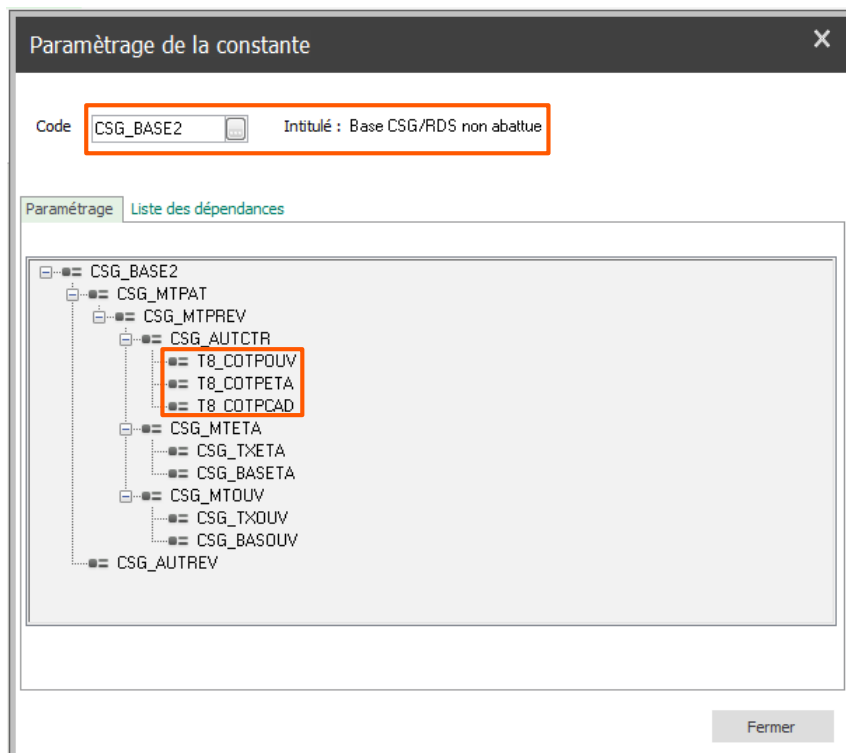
Paramètrage de la constante

✕

Code CSG_BASE2 ... Intitulé : Base CSG/RDS non abattue

Paramétrage Liste des dépendances

CSG_BASE2
CSG_MTPAT
CSG_MTPREV
CSG_AUTCTR
T8_COTPOUV
T8_COTPETA
T8_COTPCAD
CSG_MTETA
CSG_TXETA
CSG_BASETA
CSG_MTOUV
CSG_TXOUV
CSG_BASOUV
CSG_AUTREV

Fermer